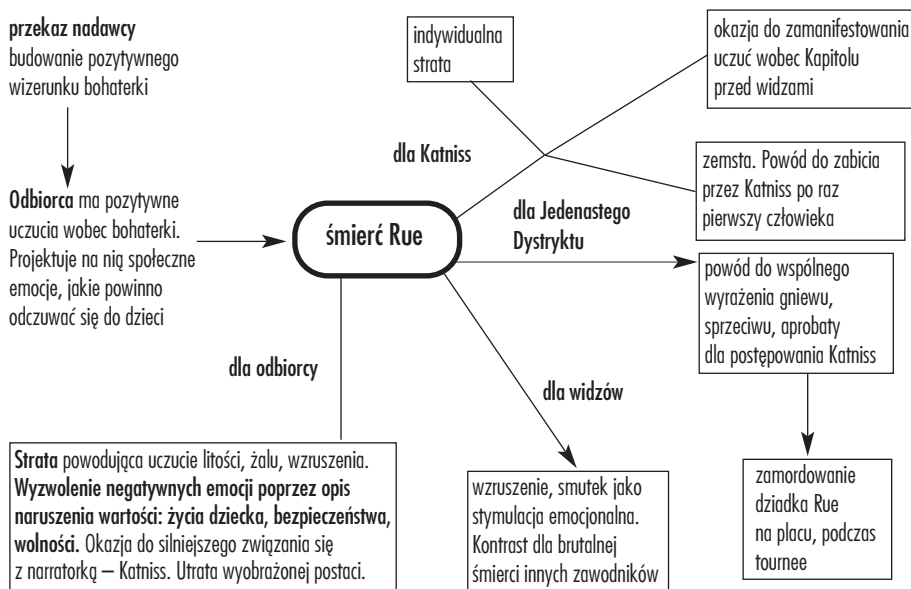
**przekaz nadawcy**
budowanie pozytywnego wizerunku bohaterki

**Odbiorca** ma pozytywne uczucia wobec bohaterki. Projektuje na nią społeczne emocje, jakie powinno odczuwać się do dzieci

indywidualna strata

okazja do zamanifestowania uczuć wobec Kapitolu przed widzami

dla Katniss

zemsta. Powód do zabicia przez Katniss po raz pierwszy człowieka

śmierć Rue

dla Jedenastego Dystryktu

powód do wspólnego wyrażenia gniewu, sprzeciwu, aprobaty dla postępowania Katniss

dla odbiorcy

dla widzów

zamordowanie dziadka Rue na placu, podczas tournee

**Strata** powodująca uczucie litości, żalu, wzruszenia. **Wyzwolenie negatywnych emocji poprzez opis naruszenia wartości: życia dziecka, bezpieczeństwa, wolności.** Okazja do silniejszego związania się z narratorką – Katniss. Utrata wyobrażonej postaci.

wzruszenie, smutek jako stymulacja emocjonalna. Kontrast dla brutalnej śmierci innych zawodników